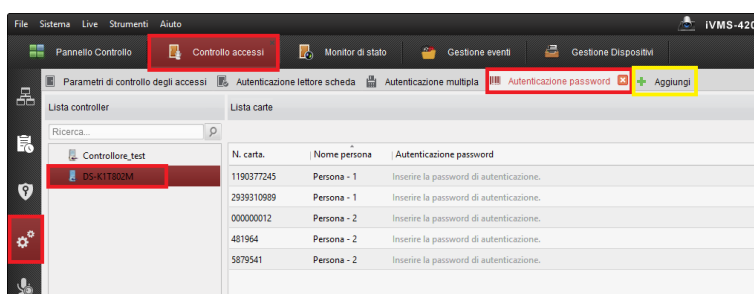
File Sistema Live Strumenti Aiuto iVMS-420

Pannello Controllo | Controllo accessi | Monitor di stato | Gestione eventi | Gestione Dispositivi

Parametri di controllo degli accessi | Autenticazione lettore scheda | Autenticazione multipla | Autenticazione password | Aggiungi

Lista controller

Ricerca...

Controllore_test

DS-K1T802M

Lista carte

| N. carta. | Nome persona | Autenticazione password |
|---|---|---|
| 1190377245 | Persona - 1 | Inserire la password di autenticazione. |
| 2939310989 | Persona - 1 | Inserire la password di autenticazione. |
| 000000012 | Persona - 2 | Inserire la password di autenticazione. |
| 481964 | Persona - 2 | Inserire la password di autenticazione. |
| 5879541 | Persona - 2 | Inserire la password di autenticazione. |